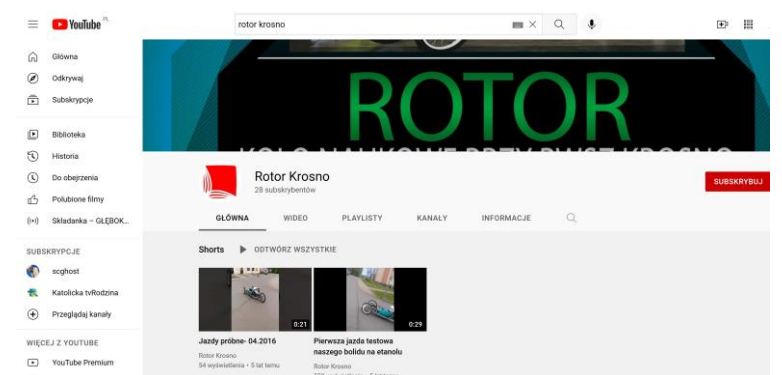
YouTube PL

rotor krosno

Główna
Odkrywaj
Subskrypcje

Biblioteka
Historia
Do obejrzenia
Polubione filmy
Składanka – GŁĘBOK...

SUBSKRYPCJE
scghost
Katolicka tvRodzina
Przeglądaj kanały

WIĘCEJ Z YOUTUBE
YouTube Premium

ROTOR
KOŁO NAUKOWE PRZY PWSZ KROSNO

Rotor Krosno
28 subskrybentów

SUBSKRYBUJ

GŁÓWNA
WIDEO
PLAYLISTY
KANAŁY
INFORMACJE

Shorts
ODTWÓRZ WSZYSTKIE

0:21
Jazdy próbne- 04.2016
Rotor Krosno
54 wyświetlenia • 5 lat temu

0:29
Pierwsza jazda testowa naszego bolidu na etanolu
Rotor Krosno
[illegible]